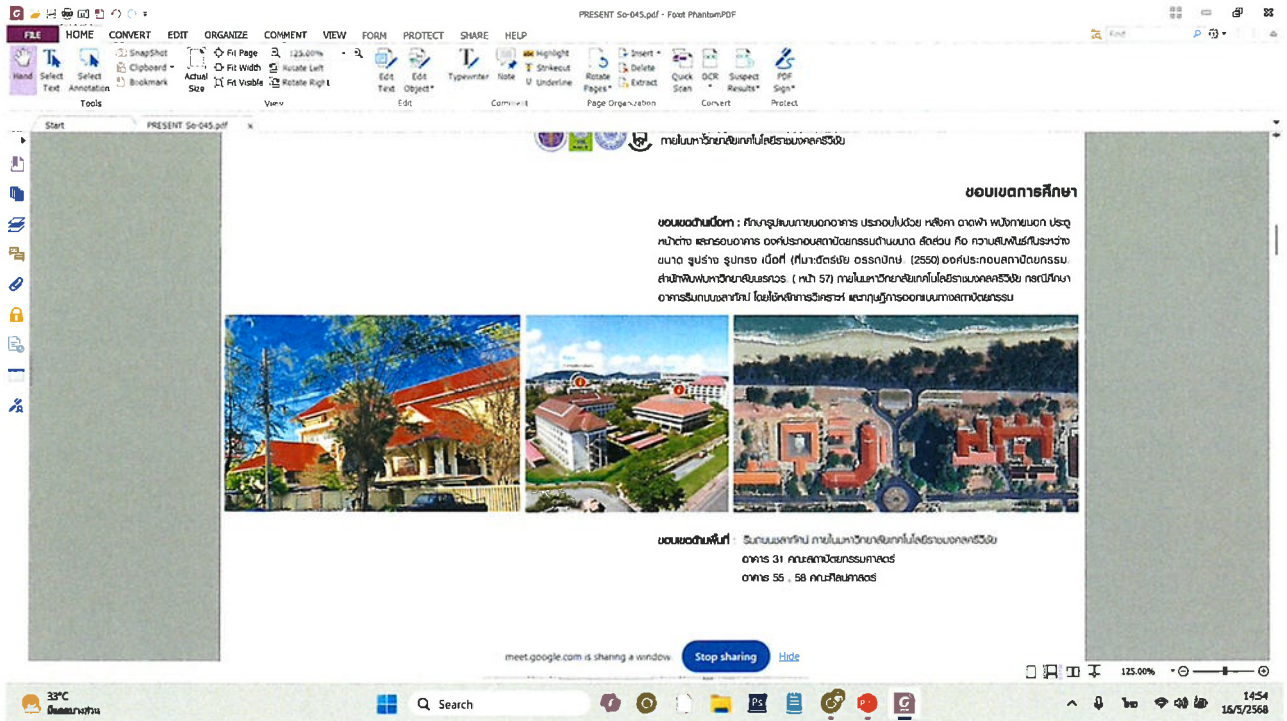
PRESENT So-045.pdf - Foxit PhantomPDF

FILE HOME CONVERT EDIT ORGANIZE COMMENT VIEW FORM PROTECT SHARE HELP

Find

Hand Select Text Select Annotation SnapShot Clipboard Bookmark Tools Actual Size Fit Page Fit Width Fit Visible 125.00% Rotate Left Rotate Right View Edit Text Edit Object Edit Typewriter Note Highlight Strikeout Underline Comment Rotate Pages Insert Delete Extract Page Organization Quick Scan OCR Suspect Results Convert PDF Sign Protect

Start PRESENT So-045.pdf

ภายในมหาวิทยาลัยเทคโนโลยีราชมงคลศรีวิชัย

ขอบเขตการศึกษา

ขอบเขตด้านเนื้อหา : ศึกษารูปแบบภายนอกอาคาร ประกอบไปด้วย หลังคา ฉาดฟ้า ผนังภายนอก ประตู หน้าต่าง และกรอบอาคาร องค์ประกอบสถาปัตยกรรมด้านขนาด สัดส่วน คือ ความสัมพันธ์กันระหว่าง ขนาด รูปร่าง รูปทรง เนื้อที่ (ศิษาะอัตร์ชัย ดรรกบัญ. (2550) องค์ประกอบสถาปัตยกรรม. สำนักพิมพ์มหาวิทยาลัยนเรศวร. ( หน้า 57) ภายในมหาวิทยาลัยเทคโนโลยีราชมงคลศรีวิชัย กรณีศึกษา อาคารริมถนนราชดำเนิน โดยใช้หลักการวิเคราะห์ และทฤษฎีการออกแบบทางสถาปัตยกรรม

ขอบเขตด้านพื้นที่ : ริมถนนราชดำเนิน ภายในมหาวิทยาลัยเทคโนโลยีราชมงคลศรีวิชัย
อาคาร 31 คณะสถาปัตยกรรมศาสตร์
อาคาร 55 , 58 คณะศิลปศาสตร์

meet.google.com is sharing a window. Stop sharing Hide

125.00%

33°C มีเมฆบางส่วน

Search

14:54
16/5/2568